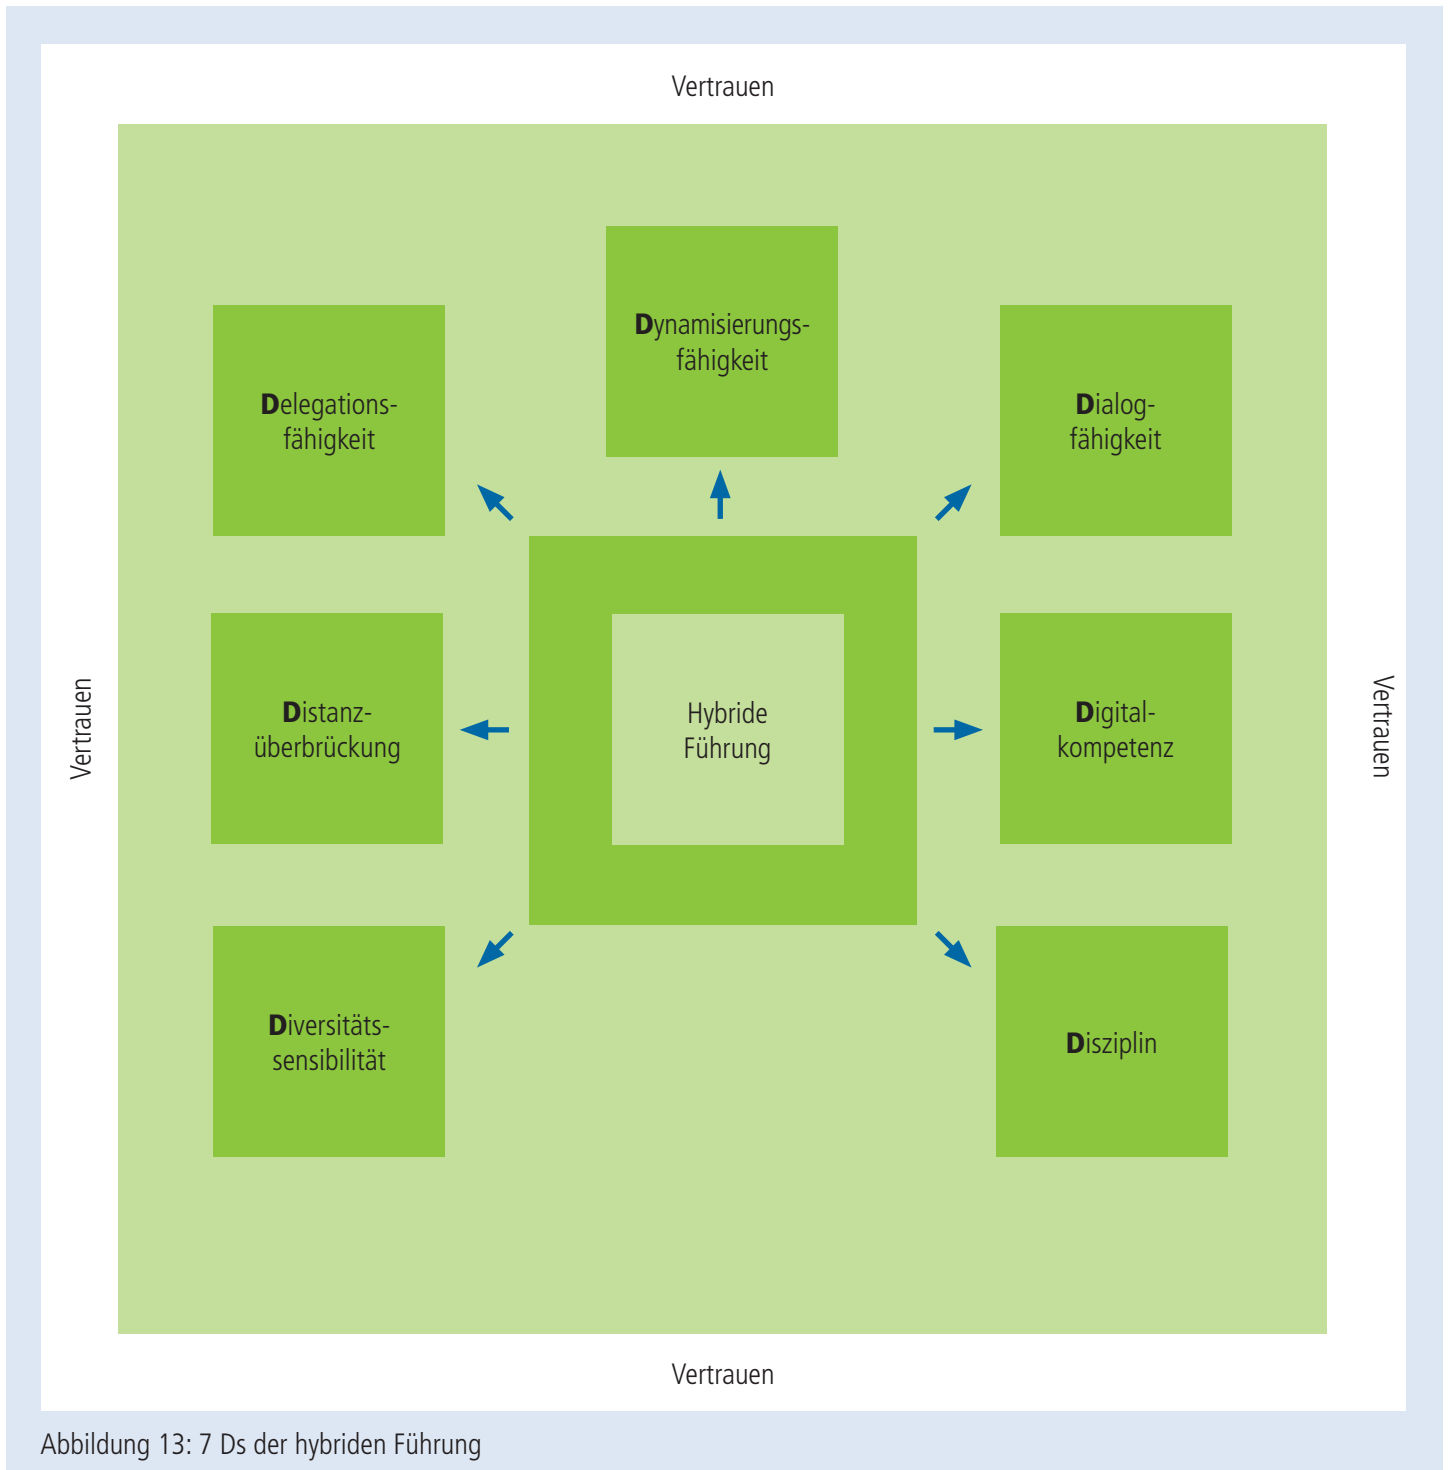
Vertrauen

Dynamisierungsfähigkeit

Delegationsfähigkeit

Dialogfähigkeit

Vertrauen

Distanzüberbrückung

Hybride Führung

Digitalkompetenz

Vertrauen

Diversitätssensibilität

Disziplin

Vertrauen

Abbildung 13: 7 Ds der hybriden Führung